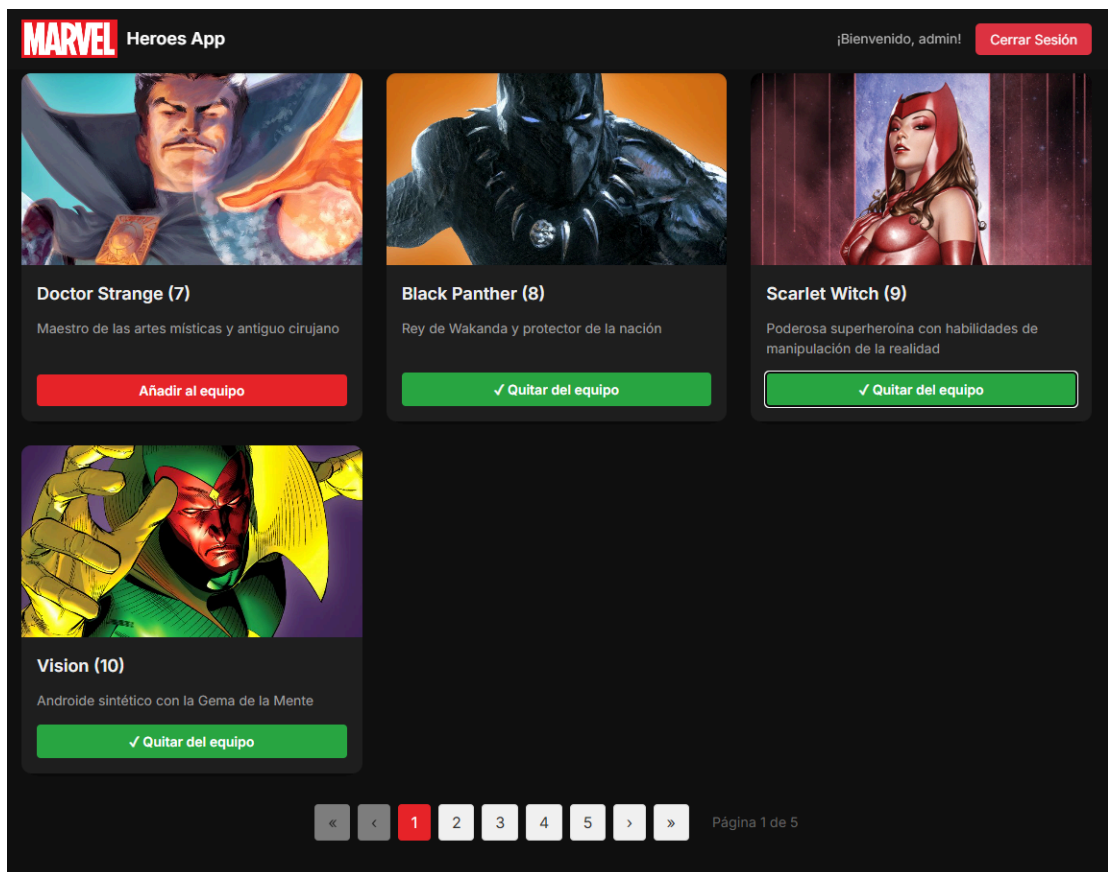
MARVEL Heroes App

¡Bienvenido, admin! Cerrar Sesión

Doctor Strange (7)

Maestro de las artes místicas y antiguo cirujano

Añadir al equipo

Black Panther (8)

Rey de Wakanda y protector de la nación

✓ Quitar del equipo

Scarlet Witch (9)

Poderosa superheroína con habilidades de manipulación de la realidad

✓ Quitar del equipo

Vision (10)

Androide sintético con la Gema de la Mente

✓ Quitar del equipo

« ‹ 1 2 3 4 5 › » Página 1 de 5